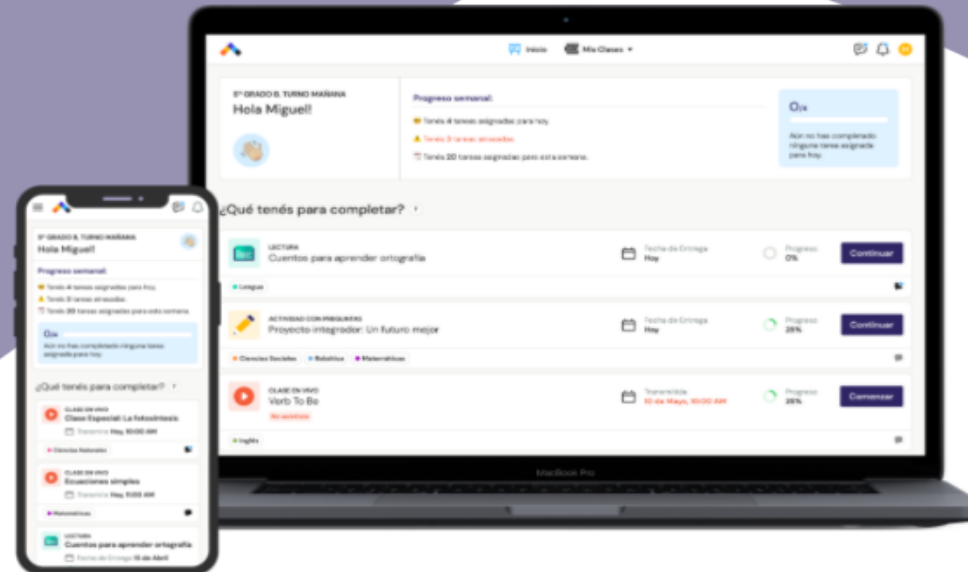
Inicio Mis Clases

5° GRADO B. TURNO MAÑANA
Hola Miguel!

Progreso semanal:
Tenés 4 tareas asignadas para hoy.
Tenés 3 tareas atrasadas.
Tenés 20 tareas asignadas para esta semana.

0/4
Aún no has completado ninguna tarea asignada para hoy.

¿Qué tenés para completar?

LECTURA
Cuentos para aprender ortografía
Fecha de Entrega Hoy
Progreso 0%
Continuar
Lengua

ACTIVIDAD CON PREGUNTAS
Proyecto integrador: Un futuro mejor
Fecha de Entrega Hoy
Progreso 25%
Continuar
Ciencias Sociales · Robótica · Matemáticas

CLASE EN VIVO
Verb To Be
No asistirás
Transmitida 10 de Mayo, 10:00 AM
Progreso 25%
Comenzar
Inglés

MacBook Pro

5° GRADO B. TURNO MAÑANA
Hola Miguel!
Progreso semanal:
Tenés 4 tareas asignadas para hoy.
Tenés 3 tareas atrasadas.
Tenés 20 tareas asignadas para esta semana.
0/4
Aún no has completado ninguna tarea asignada para hoy.
¿Qué tenés para completar?
CLASE EN VIVO
Clase Especial: La fotosíntesis
Transmite Hoy, 10:00 AM
Ciencias Naturales
CLASE EN VIVO
Ecuaciones simples
Transmite Hoy, 11:00 AM
Matemáticas
LECTURA
Cuentos para aprender ortografía
Fecha de Entrega 15 de Abril